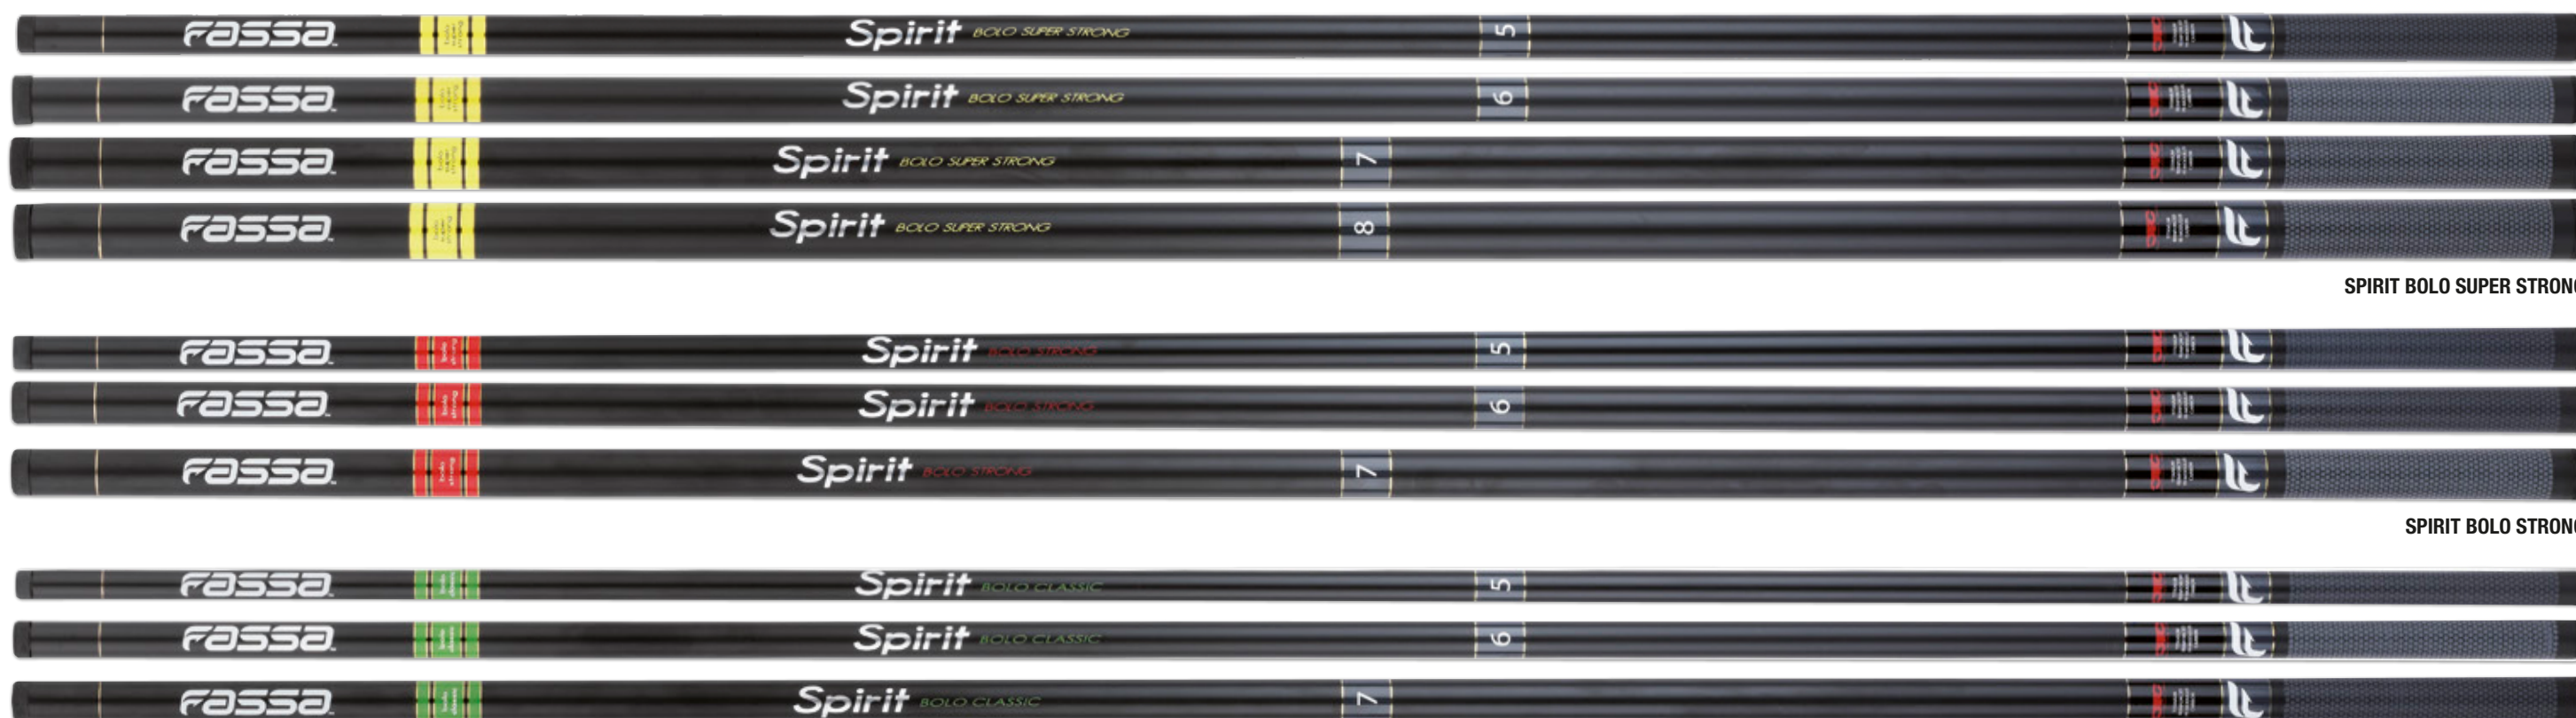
fassa Spirit BOLO SUPER STRONG 5

fassa Spirit BOLO SUPER STRONG 6

fassa Spirit BOLO SUPER STRONG 7

fassa Spirit BOLO SUPER STRONG 8

SPIRIT BOLO SUPER STRON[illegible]

fassa Spirit BOLO STRONG 5

fassa Spirit BOLO STRONG 6

fassa Spirit BOLO STRONG 7

SPIRIT BOLO STRON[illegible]

fassa Spirit BOLO CLASSIC 5

fassa Spirit BOLO CLASSIC 6

fassa Spirit BOLO CLASSIC 7